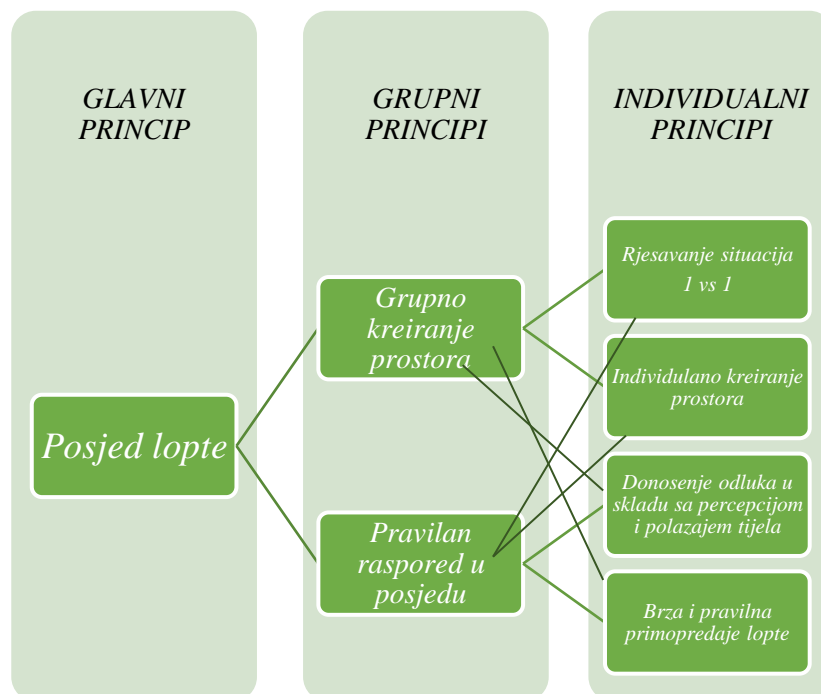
GLAVNI PRINCIP

GRUPNI PRINCIPI

INDIVIDUALNI PRINCIPI

Posjed lopte

Grupno kreiranje prostora

Pravilan raspored u posjedu

Rjesavanje situacija 1 vs 1

Individulano kreiranje prostora

Donosenje odluka u skladu sa percepcijom i polazajem tijela

Brza i pravilna primopredaje lopte